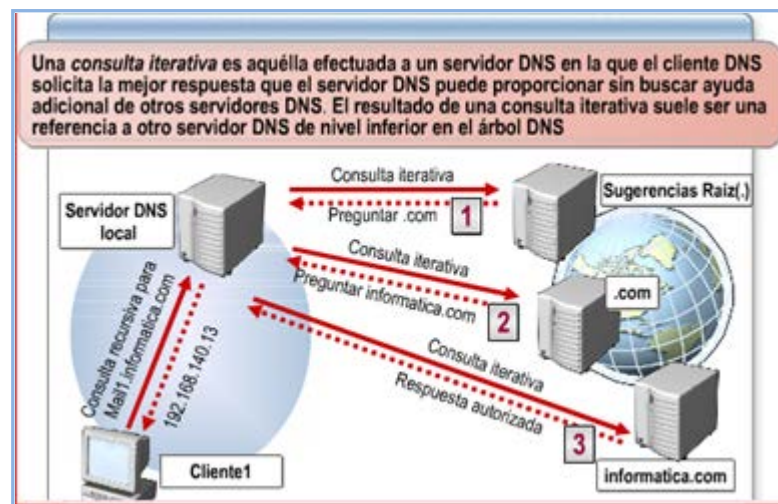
Una *consulta iterativa* es aquélla efectuada a un servidor DNS en la que el cliente DNS solicita la mejor respuesta que el servidor DNS puede proporcionar sin buscar ayuda adicional de otros servidores DNS. El resultado de una consulta iterativa suele ser una referencia a otro servidor DNS de nivel inferior en el árbol DNS

Servidor DNS local

Consulta iterativa

Preguntar .com

1

Sugerencias Raiz(.)

Consulta iterativa

Preguntar informatica.com

2

.com

Consulta recursiva para Mail1.informatica.com

192.168.140.13

Consulta iterativa

Respuesta autorizada

3

Cliente1

informatica.com